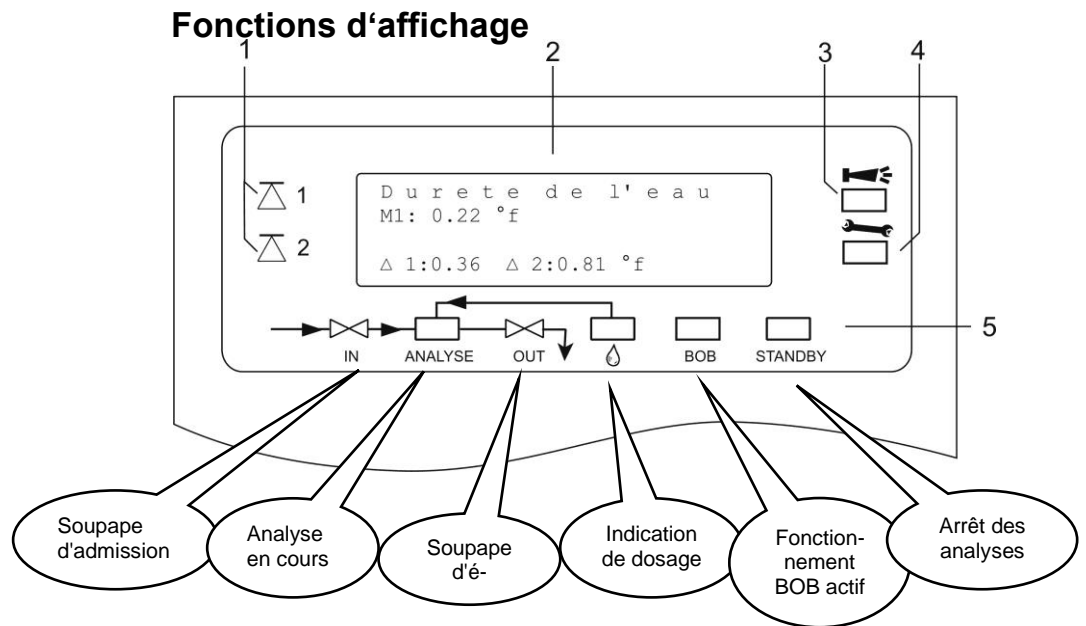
Fonctions d'affichage

1 2 3 4

1
2

Durete de l'eau
M1: 0.22 °f

△ 1:0.36 △ 2:0.81 °f

5

IN ANALYSE OUT BOB STANDBY

Soupape d'admission

Analyse en cours

Soupape d'é-

Indication de dosage

Fonctionnement BOB actif

Arrêt des analyses